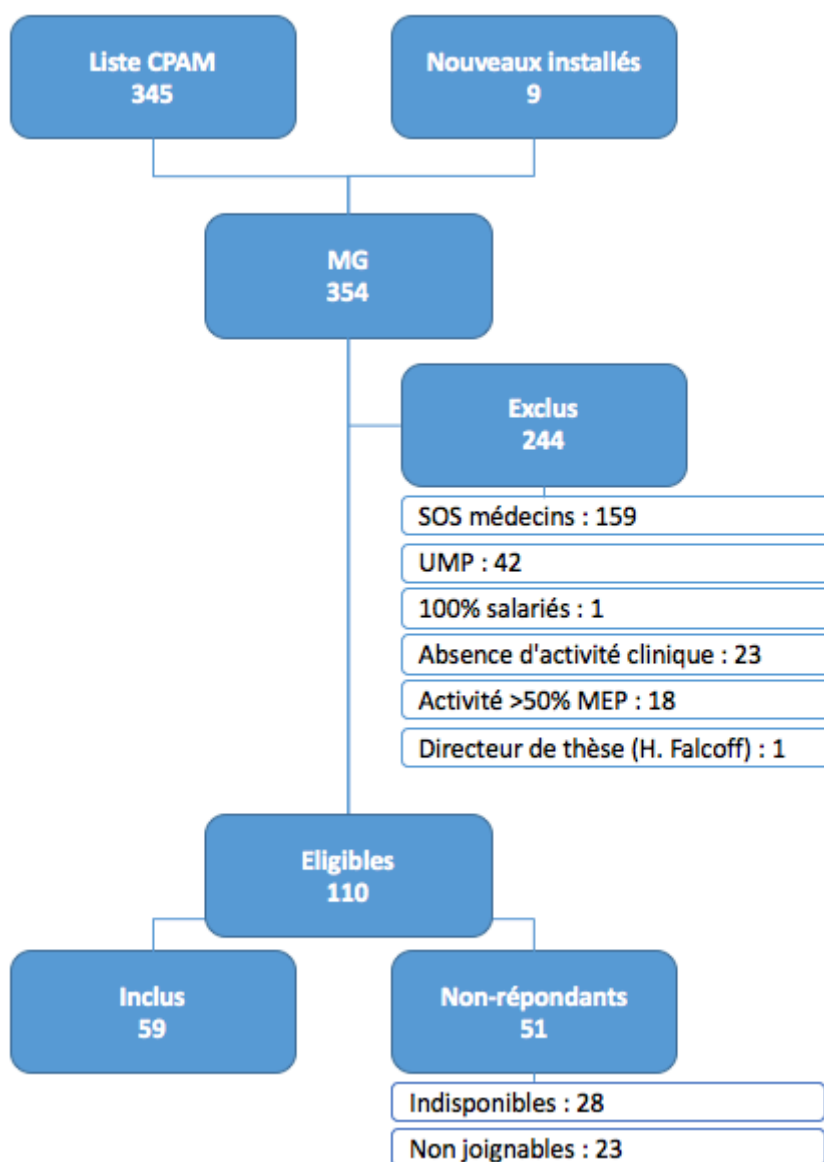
Liste CPAM
345

Nouveaux installés
9

MG
354

Exclus
244

SOS médecins : 159

UMP : 42

100% salariés : 1

Absence d'activité clinique : 23

Activité >50% MEP : 18

Directeur de thèse (H. Falcoff) : 1

Eligibles
110

Inclus
59

Non-répondants
51

Indisponibles : 28

Non joignables : 23